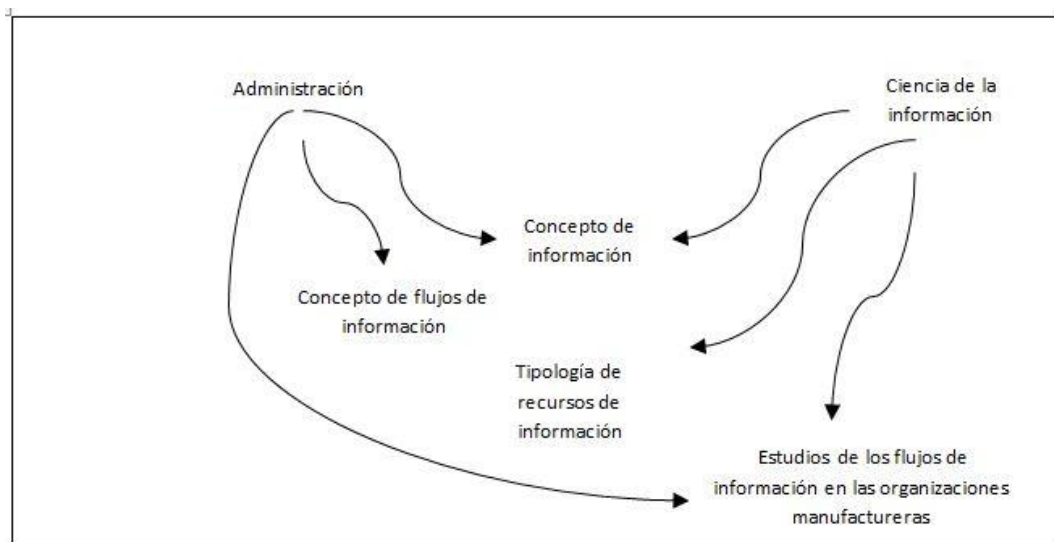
Administración

Ciencia de la información

Concepto de información

Concepto de flujos de información

Tipología de recursos de información

Estudios de los flujos de información en las organizaciones manufactureras